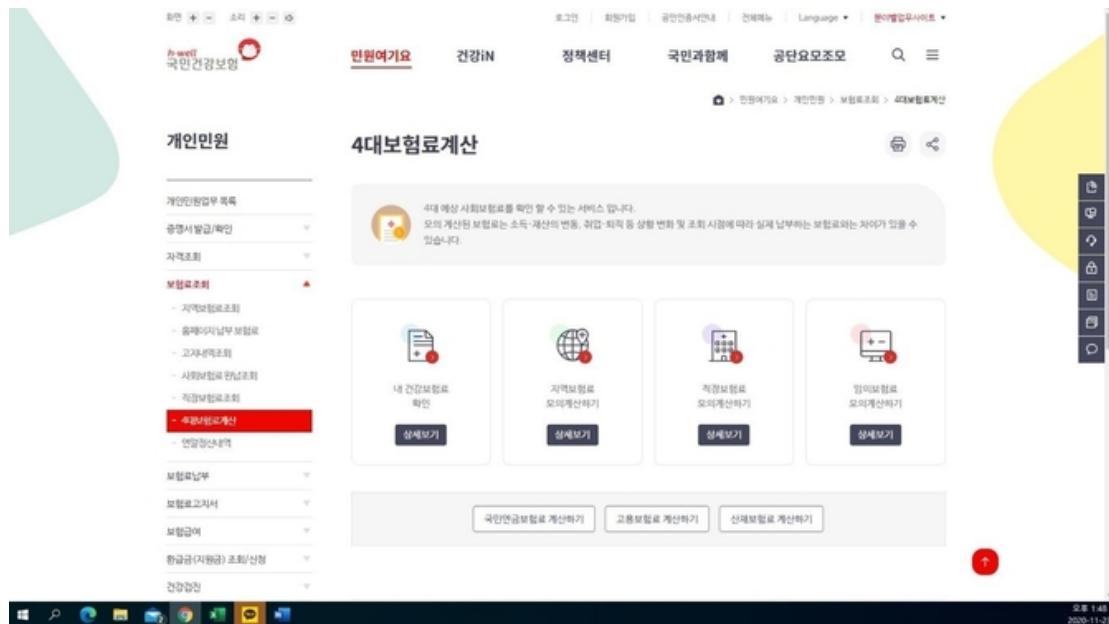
화면 + − 소리 + − ↺

로그인 | 회원가입 | 공인인증서안내 | 전체메뉴 | Language ▾ | 분야별업무사이트 ▾

hi-well 국민건강보험

민원여기요 건강iN 정책센터 국민과함께 공단요모조모

> 민원여기요 > 개인민원 > 보험료조회 > 4대보험료계산

개인민원

개인민원업무 목록
증명서발급/확인
자격조회
보험료조회
- 지역보험료조회
- 홈페이지납부 보험료
- 고지내역조회
- 사회보험료 완납조회
- 직장보험료조회
- 4대보험료계산
- 연말정산내역
보험료납부
보험료고지서
보험급여
환급금(지원금) 조회/신청
건강검진

4대보험료계산

4대 예상 사회보험료를 확인 할 수 있는 서비스 입니다.
모의 계산된 보험료는 소득·재산의 변동, 취업·퇴직 등 상황 변화 및 조회 시점에 따라 실제 납부하는 보험료와는 차이가 있을 수 있습니다.

내 건강보험료 확인
상세보기

지역보험료 모의계산하기
상세보기

직장보험료 모의계산하기
상세보기

임의보험료 모의계산하기
상세보기

국민연금보험료 계산하기 | 고용보험료 계산하기 | 산재보험료 계산하기

오후 1:48
2020-11-2